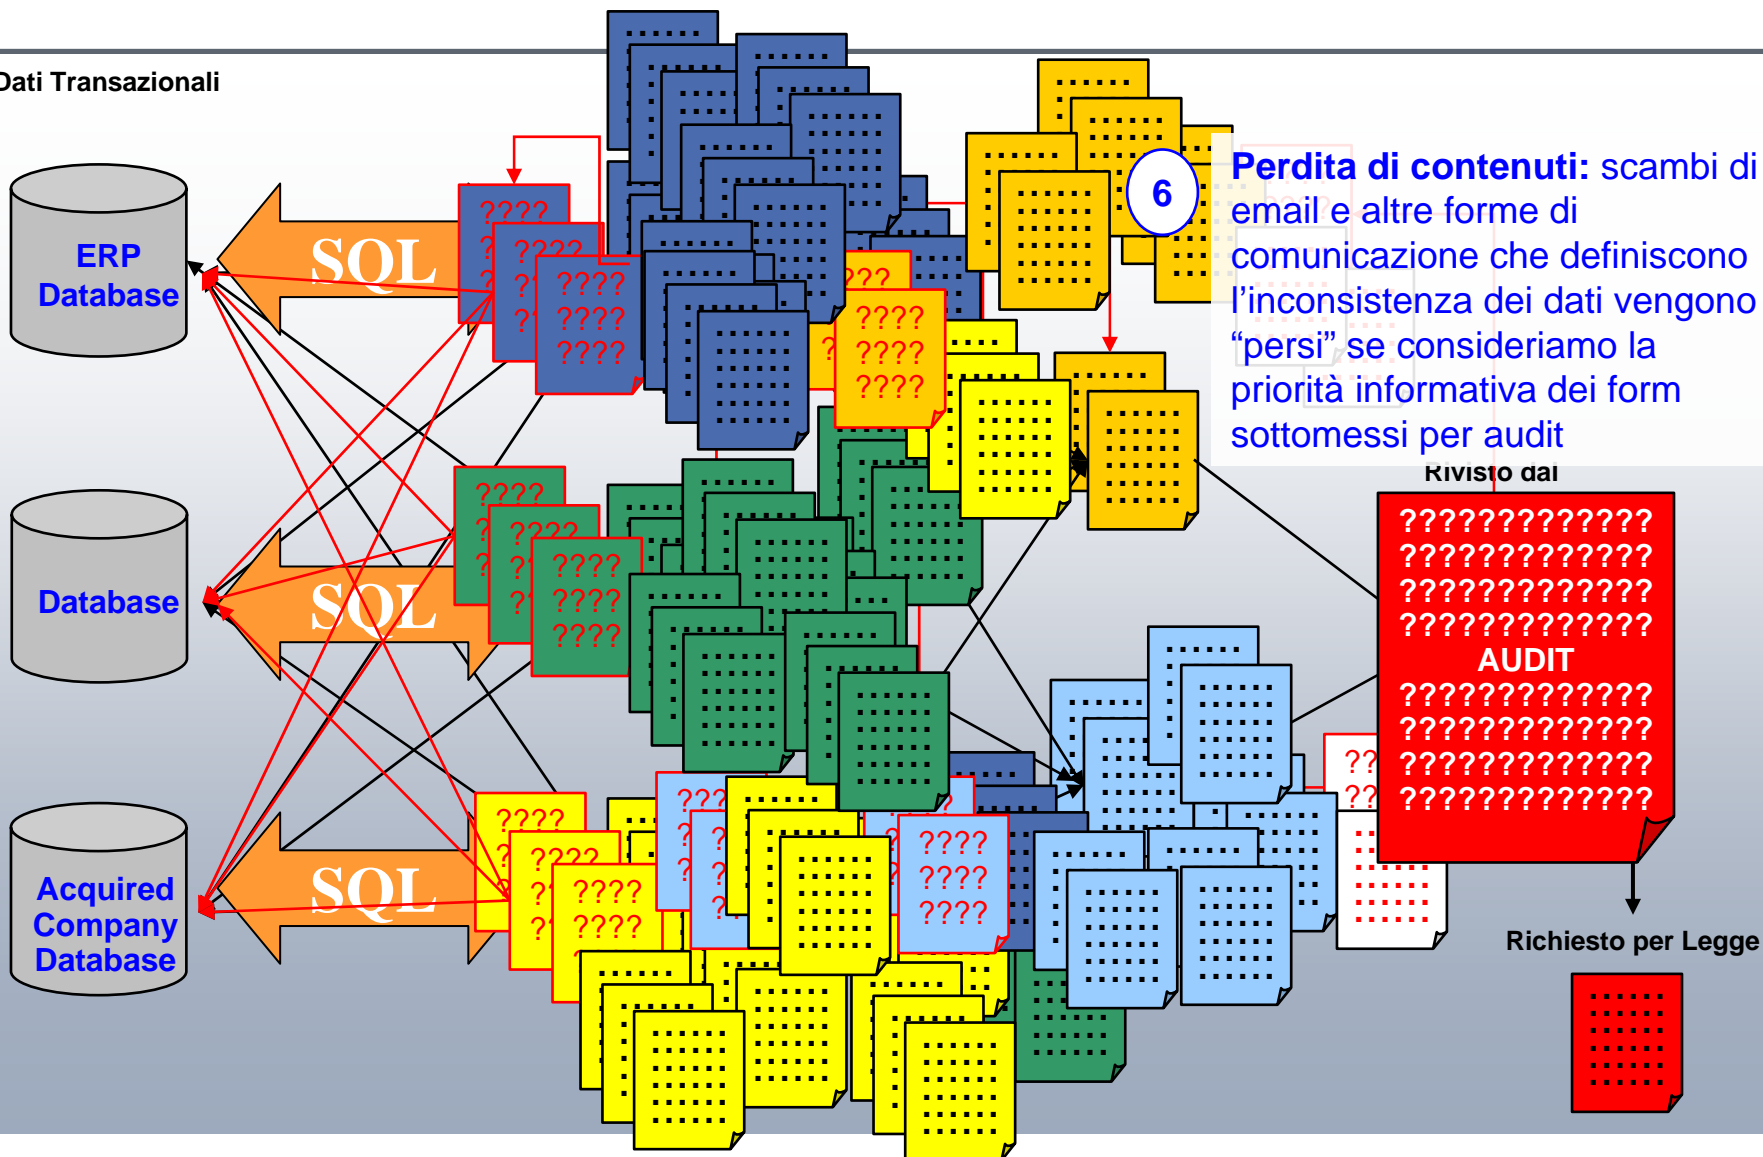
Dati Transazionali

ERP Database

SQL

Database

SQL

Acquired Company Database

SQL

????
????
????
????
????

???
????
????
????

????
????
????
????
????

????
????
????
????
????

???
????
????
????

6

**Perdita di contenuti:** scambi di email e altre forme di comunicazione che definiscono l'inconsistenza dei dati vengono "persi" se consideriamo la priorità informativa dei form sottomessi per audit

Rivisto dal

?????????????
?????????????
?????????????
?????????????
AUDIT
?????????????
?????????????
?????????????
?????????????

??
??

Richiesto per Legge